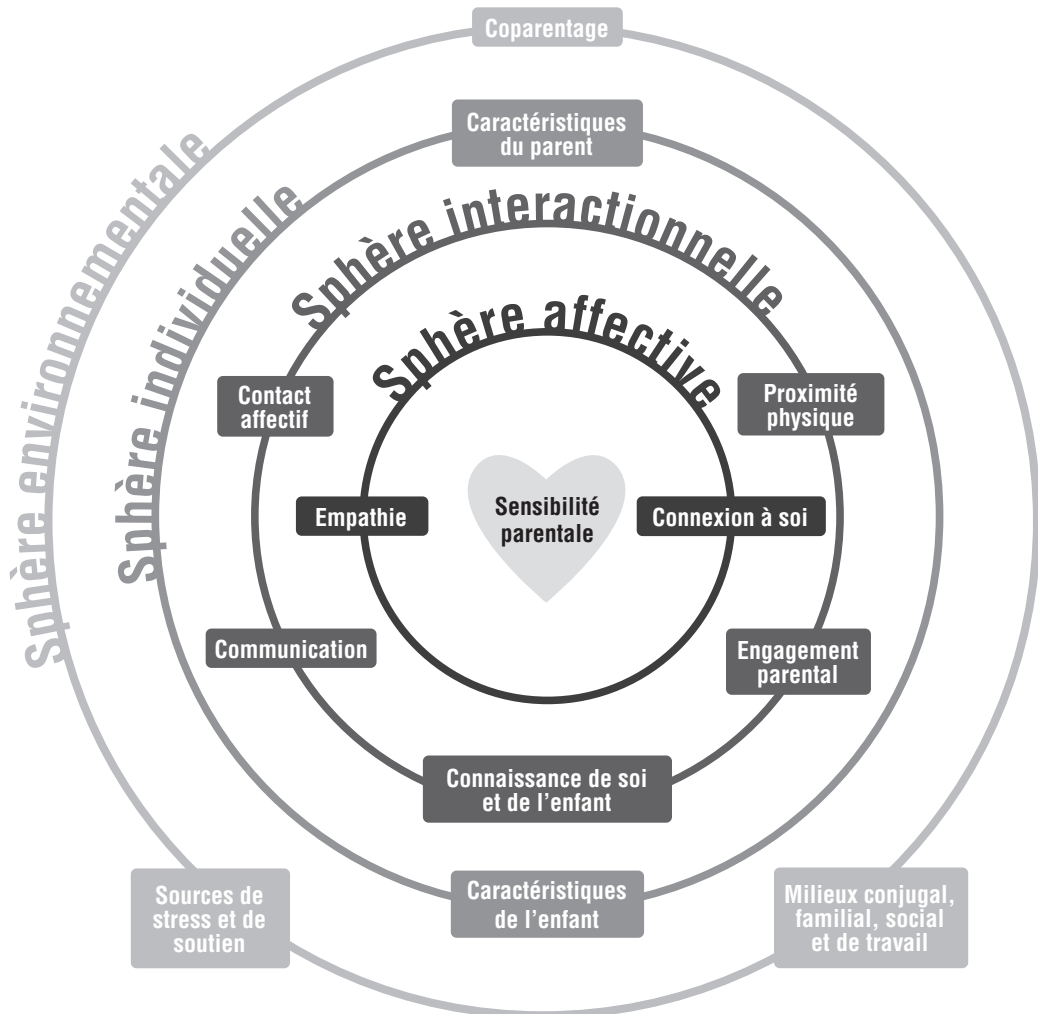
Coparentage

Sphère environnementale

Caractéristiques du parent

Sphère individuelle

Sphère interactionnelle

Sphère affective

Contact affectif

Proximité physique

Empathie

Sensibilité parentale

Connexion à soi

Communication

Engagement parental

Connaissance de soi et de l'enfant

Sources de stress et de soutien

Caractéristiques de l'enfant

Milieux conjugal, familial, social et de travail